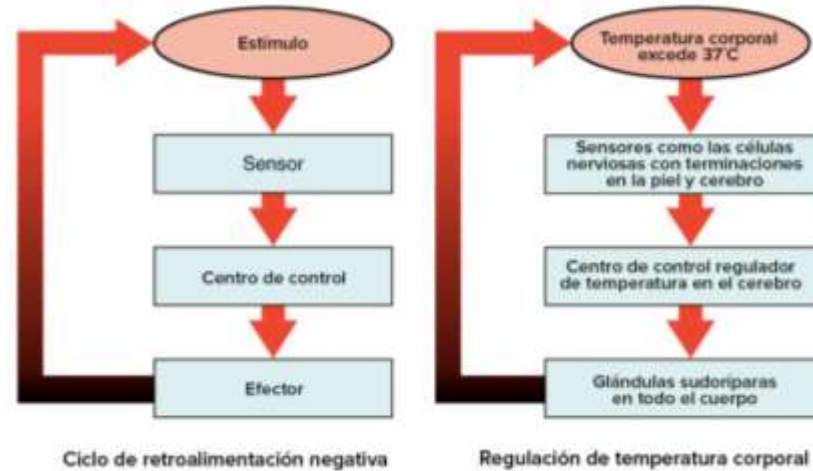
Estimulo

Sensor

Centro de control

Efector

Ciclo de retroalimentación negativa

Temperatura corporal excede 37°C

Sensores como las células nerviosas con terminaciones en la piel y cerebro

Centro de control regulador de temperatura en el cerebro

Glándulas sudoriparas en todo el cuerpo

Regulación de temperatura corporal